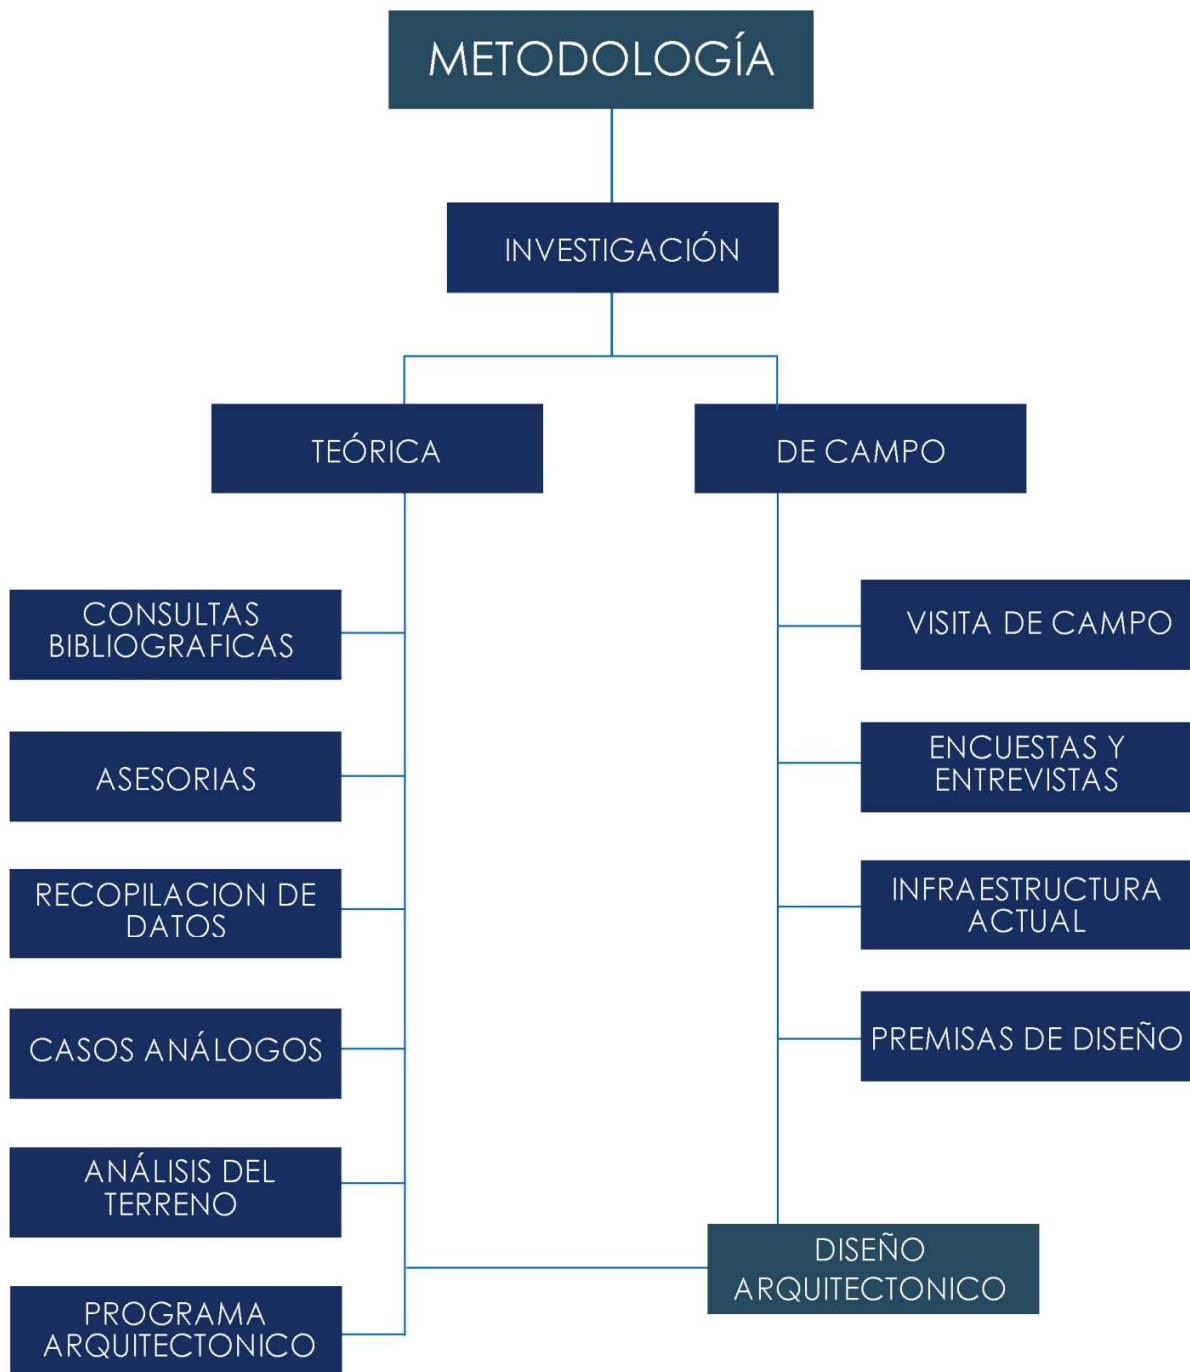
METODOLOGÍA

INVESTIGACIÓN

TEÓRICA

DE CAMPO

CONSULTAS BIBLIOGRAFICAS

ASESORIAS

RECOPILACION DE DATOS

CASOS ANÁLOGOS

ANÁLISIS DEL TERRENO

PROGRAMA ARQUITECTONICO

VISITA DE CAMPO

ENCUESTAS Y ENTREVISTAS

INFRAESTRUCTURA ACTUAL

PREMISAS DE DISEÑO

DISEÑO ARQUITECTONICO